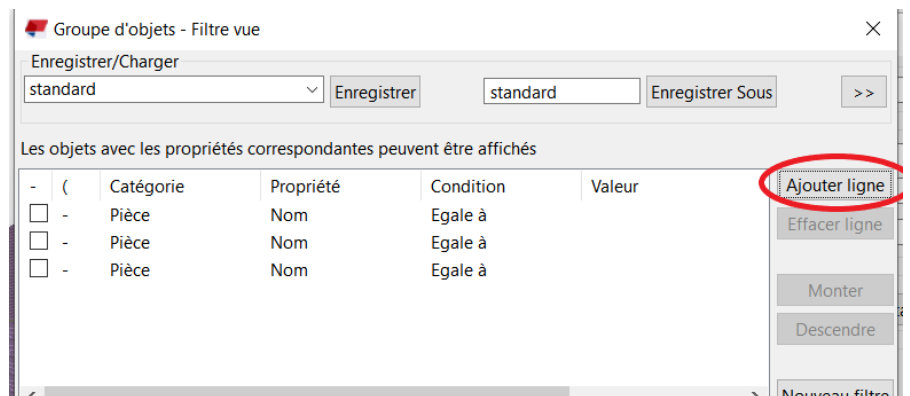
Groupe d'objets - Filtre vue

Enregistrer/Charger

standard

Enregistrer

standard

Enregistrer Sous

>>

Les objets avec les propriétés correspondantes peuvent être affichés

| - | ( | Catégorie | Propriété | Condition | Valeur |
|---|---|---|---|---|---|
| ☐ | - | Pièce | Nom | Egale à | |
| ☐ | - | Pièce | Nom | Egale à | |
| ☐ | - | Pièce | Nom | Egale à | |

Ajouter ligne

Effacer ligne

Monter

Descendre

Nouveau filtre